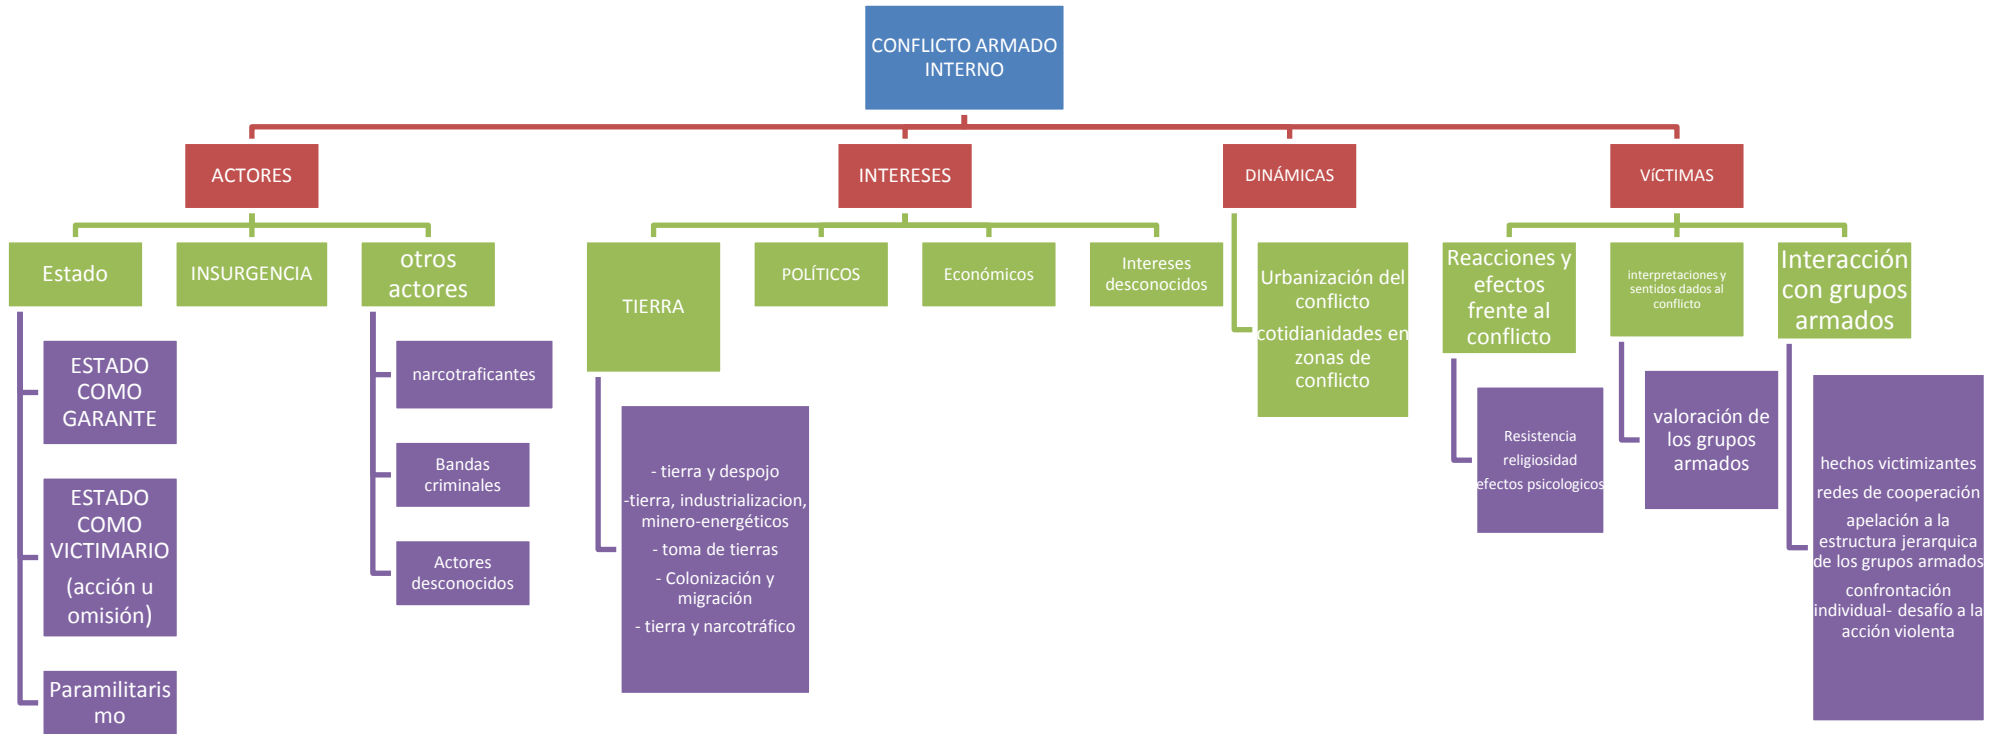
CONFLICTO ARMADO INTERNO

ACTORES

Estado

ESTADO COMO GARANTE

ESTADO COMO VICTIMARIO (acción u omisión)

Paramilitarismo

INSURGENCIA

otros actores

narcotraficantes

Bandas criminales

Actores desconocidos

INTERESES

TIERRA

- tierra y despojo
-tierra, industrializacion, minero-energéticos
- toma de tierras
- Colonización y migración
- tierra y narcotráfico

POLÍTICOS

Económicos

Intereses desconocidos

DINÁMICAS

Urbanización del conflicto

cotidianidades en zonas de conflicto

VíCTIMAS

Reacciones y efectos frente al conflicto

Resistencia
religiosidad
efectos psicologicos

interpretaciones y sentidos dados al conflicto

valoración de los grupos armados

Interacción con grupos armados

hechos victimizantes
redes de cooperación
apelación a la estructura jerarquica de los grupos armados
confrontación individual- desafío a la acción violenta